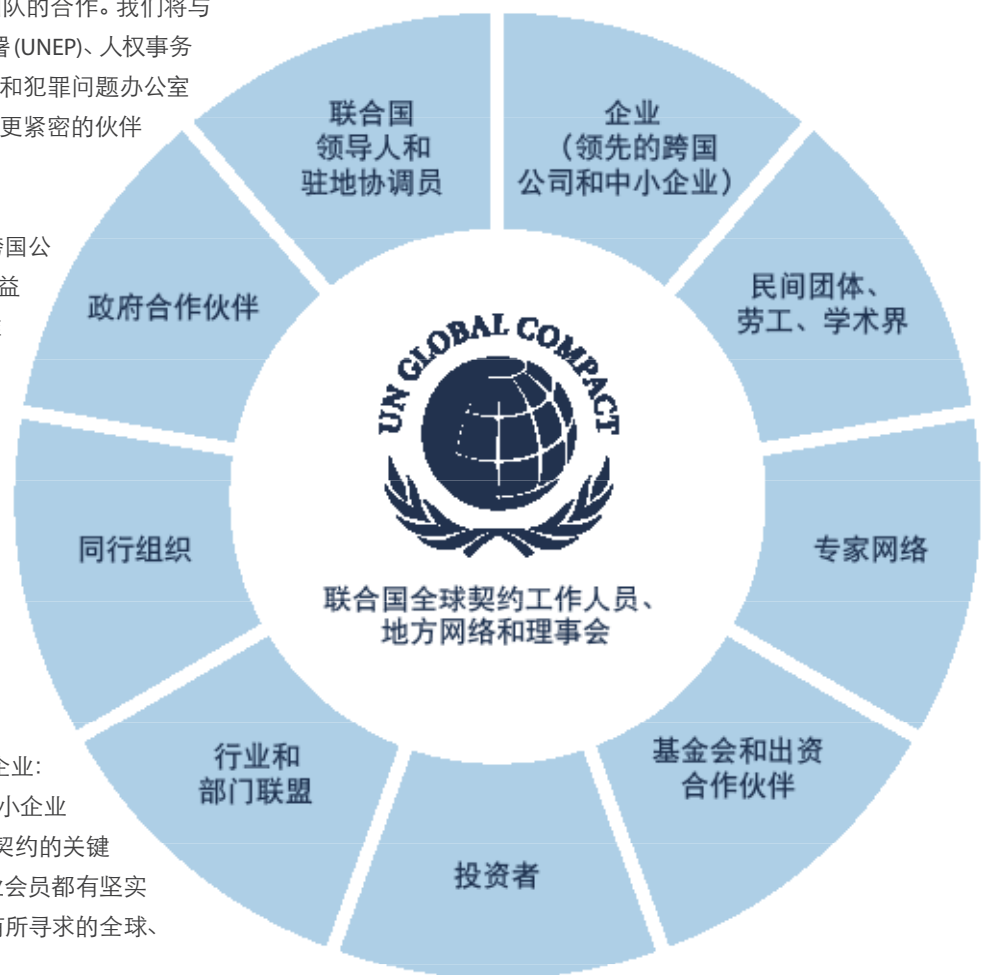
队的合作。我们将与
署 (UNEP)、人权事务
和犯罪问题办公室
更紧密的伙伴

跨国公
益

企业:
小企业
契约的关键
会员都有坚实
所寻求的全球、

联合国
领导人和
驻地协调员

企业
(领先的跨国
公司和中小企业)

政府合作伙伴

民间团体、
劳工、学术界

UN GLOBAL COMPACT

同行组织

专家网络

联合国全球契约工作人员、
地方网络和理事会

行业和
部门联盟

基金会和出资
合作伙伴

投资者